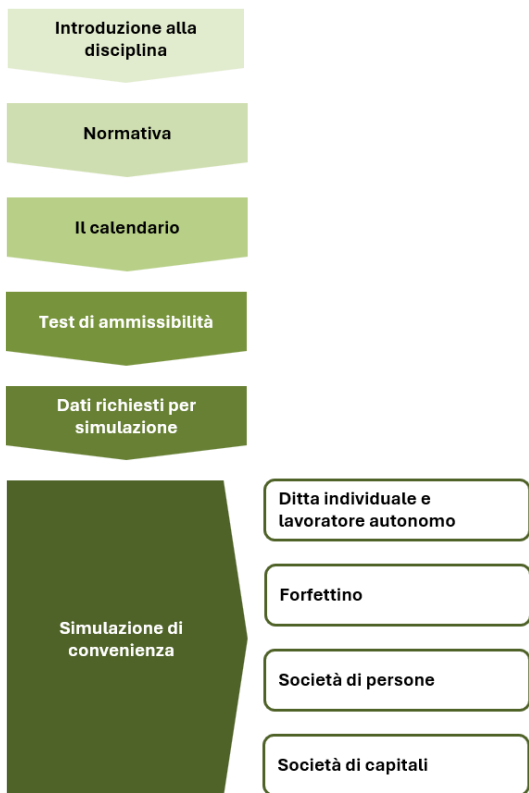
Introduzione alla disciplina

Normativa

Il calendario

Test di ammissibilità

Dati richiesti per simulazione

Simulazione di convenienza

Ditta individuale e lavoratore autonomo

Forfettino

Società di persone

Società di capitali